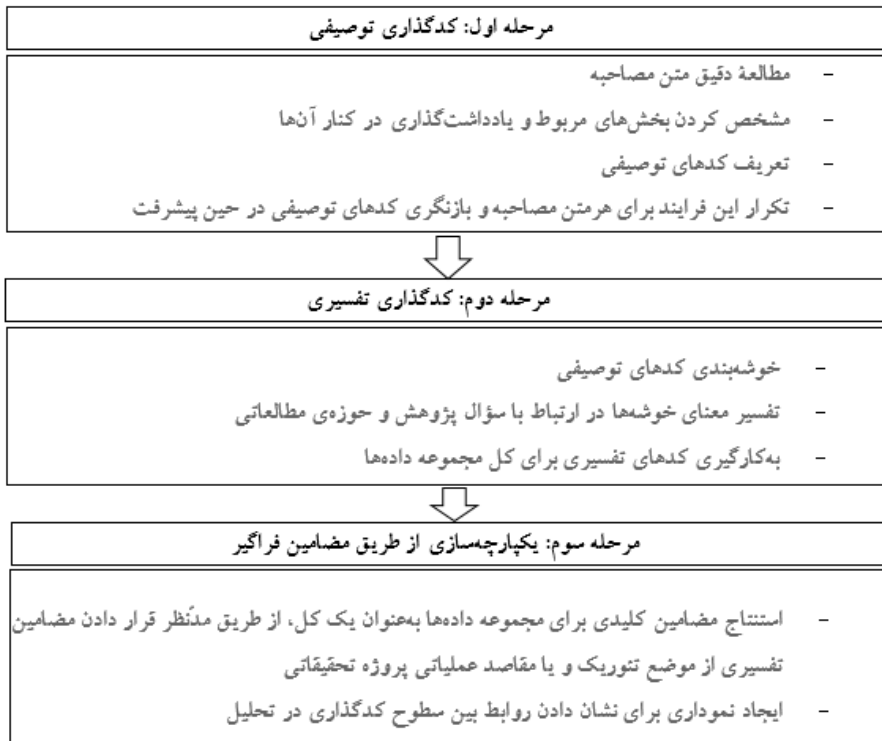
مرحله اول: کدگذاری توصیفی

- مطالعهٔ دقیق متن مصاحبه
- مشخص کردن بخش‌های مربوط و یادداشت‌گذاری در کنار آن‌ها
- تعریف کدهای توصیفی
- تکرار این فرایند برای هرمتن مصاحبه و بازنگری کدهای توصیفی در حین پیشرفت

مرحله دوم: کدگذاری تفسیری

- خوشه‌بندی کدهای توصیفی
- تفسیر معنای خوشه‌ها در ارتباط با سؤال پژوهش و حوزه‌ی مطالعاتی
- به‌کارگیری کدهای تفسیری برای کل مجموعه داده‌ها

مرحله سوم: یکپارچه‌سازی از طریق مضامین فراگیر

- استنتاج مضامین کلیدی برای مجموعه داده‌ها به‌عنوان یک کل، از طریق مدّنظر قرار دادن مضامین تفسیری از موضع تئوریک و یا مقاصد عملیاتی پروژه تحقیقاتی
- ایجاد نموداری برای نشان دادن روابط بین سطوح کدگذاری در تحلیل